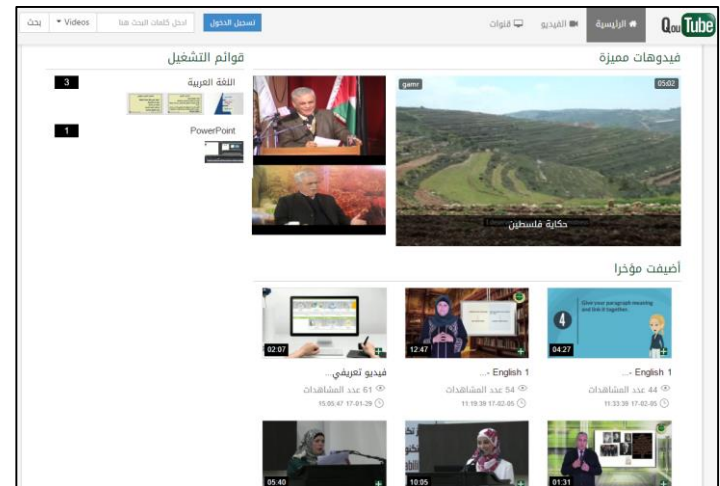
Qou Tube
الرئيسية
الفيديو
قنوات
تسجيل الدخول
ادخل كلمات البحث هنا
Videos
بحث

فيدوهات مميزة
gemr
05:02
حكاية فلسطين

قوائم التشغيل
اللغة العربية
3
PowerPoint
1

أضيفت مؤخرا
Give your paragraph meaning and link it together.
4
04:27
1 English ...
44 عدد المشاهدات
11:33:38 17-02-05

12:47
1 English ...
54 عدد المشاهدات
11:19:39 17-02-05

02:07
فيديو تعريفي ...
61 عدد المشاهدات
15:05:47 17-01-29

01:31
10:05
05:40